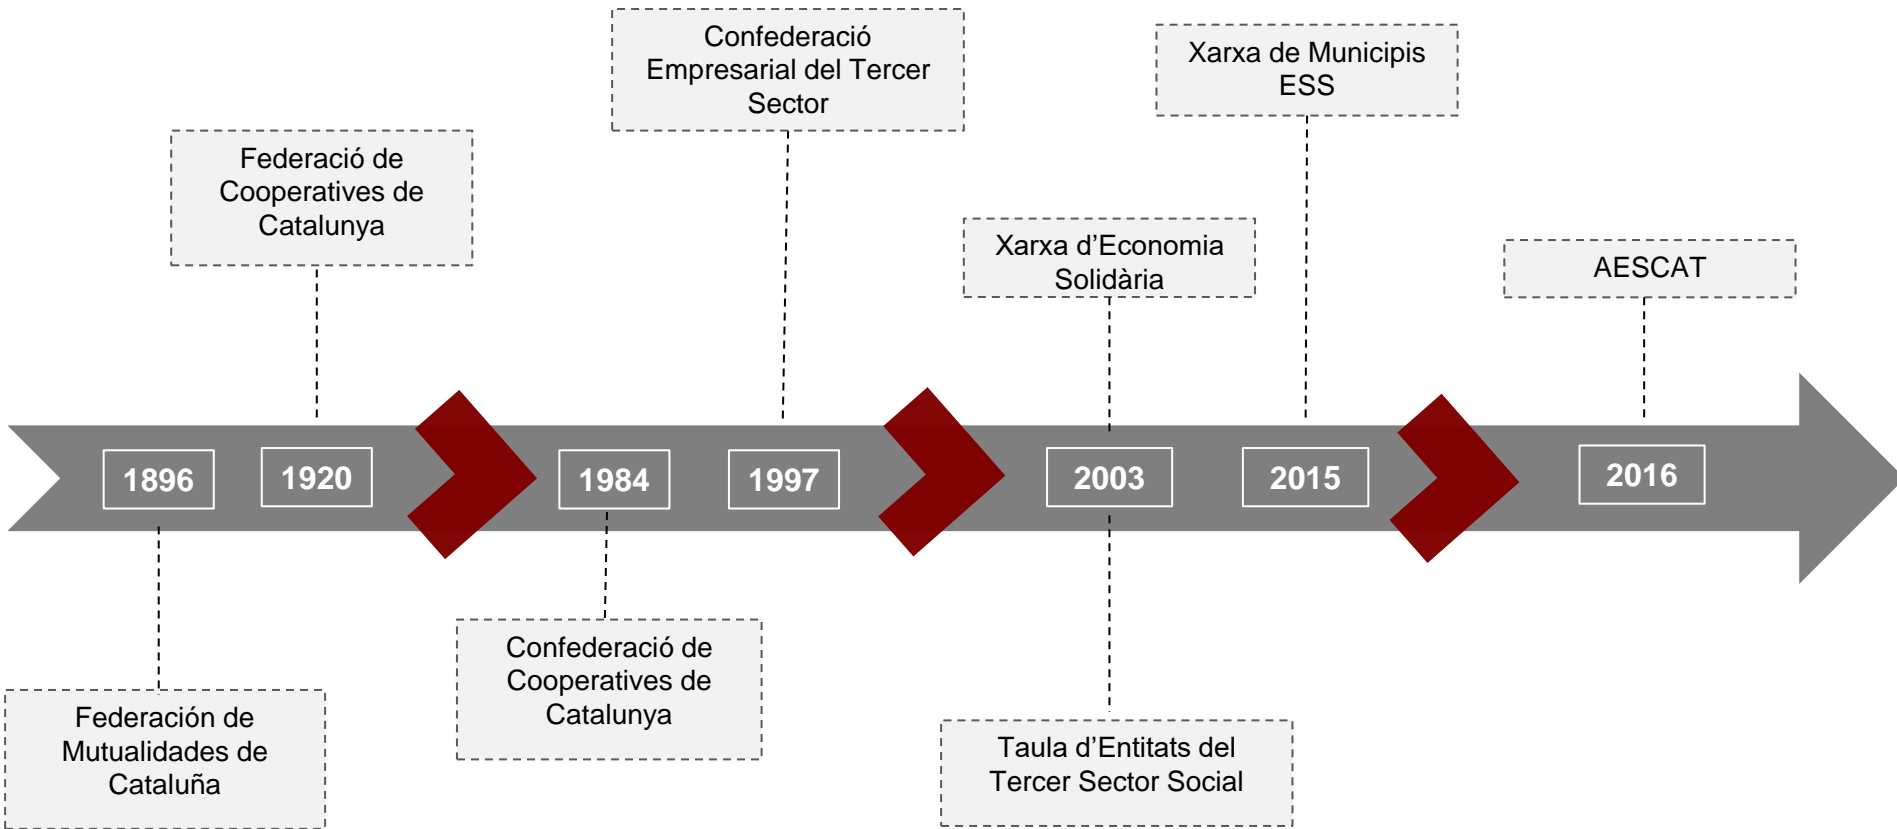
Confederació Empresarial del Tercer Sector

Xarxa de Municipis ESS

Federació de Cooperatives de Catalunya

Xarxa d’Economia Solidària

AESCAT

1896

1920

1984

1997

2003

2015

2016

Federación de Mutualidades de Cataluña

Confederació de Cooperatives de Catalunya

Taula d’Entitats del Tercer Sector Social